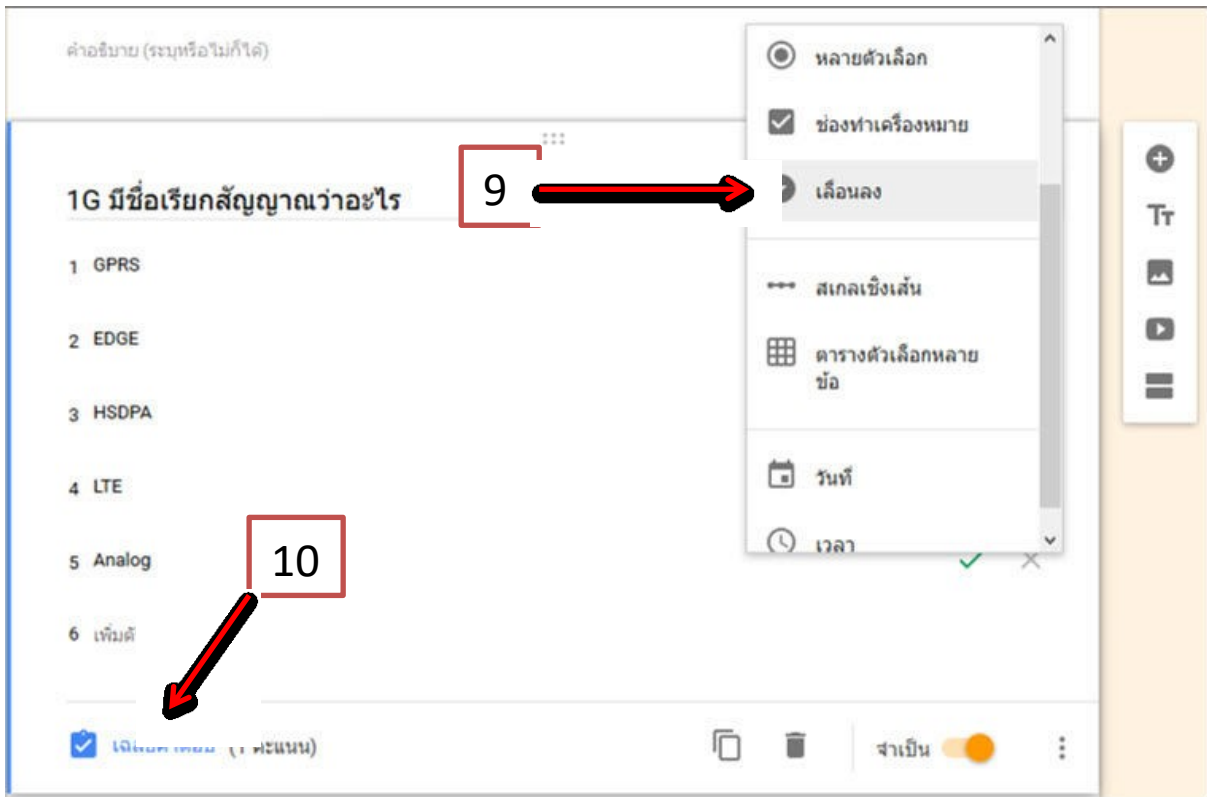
คำอธิบาย (ระบุหรือไม่ก็ได้)

1G มีชื่อเรียกสัญญาณว่าอะไร

9

1 GPRS

2 EDGE

3 HSDPA

4 LTE

5 Analog

10

6 เพิ่มตั

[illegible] (1 คะแนน)

จำเป็น

หลายตัวเลือก

ช่องทำเครื่องหมาย

เลื่อนลง

สเกลเชิงเส้น

ตารางตัวเลือกหลายข้อ

วันที่

เวลา